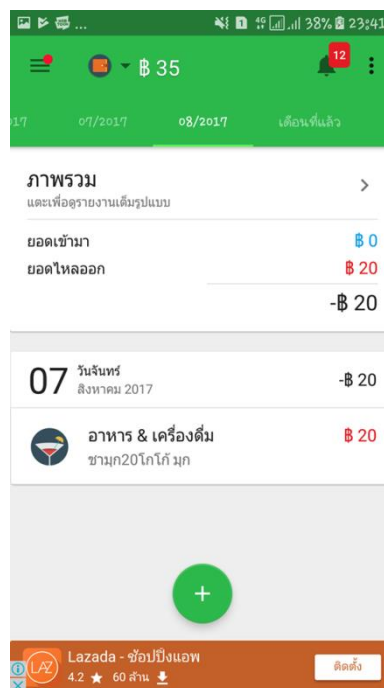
38% 23:41

฿ 35

12

17 07/2017 08/2017 เดือนที่แล้ว

ภาพรวม
แตะเพื่อดูรายงานเต็มรูปแบบ

ยอดเข้ามา ฿ 0
ยอดไหลออก ฿ 20
-฿ 20

07 วันจันทร์
สิงหาคม 2017
-฿ 20

อาหาร & เครื่องดื่ม ฿ 20
ชามุก20โกโก้ มุก

+

Lazada - ช้อปปิ้งแอพ
4.2 ★ 60 ล้าน
ติดตั้ง